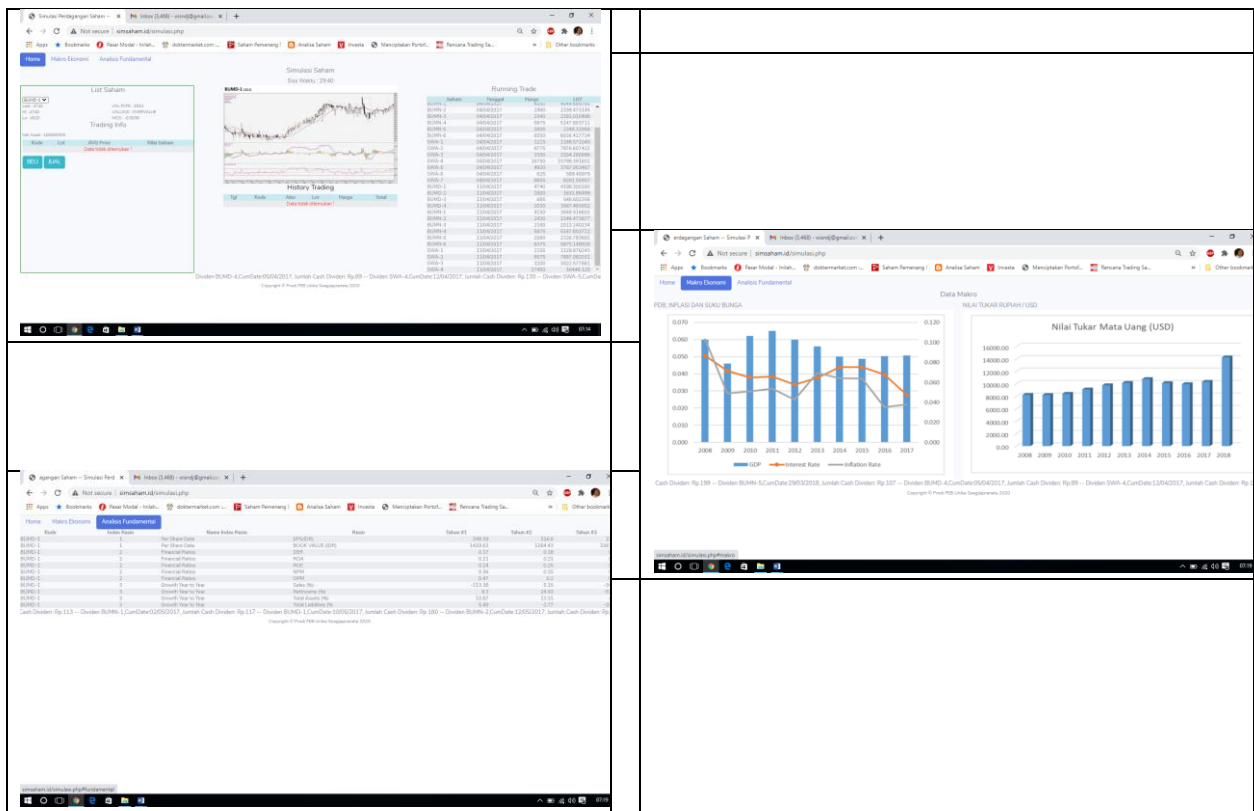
Simulasi Perdagangan Saham -- | Inbox (1,468) - wiendj@gmail.com

Not secure | simsaham.id/simulasi.php

Apps | Bookmarks | Pasar Modal - Inilah... | doktermarket.com ... | Saham Pemenang | Analisa Saham | Investa | Menciptakan Portof... | Rencana Trading Sa... | Other bookmarks

Home | Makro Ekonomi | Analisis Fundamental

Simulasi Saham
Sisa Waktu : 29:40

List Saham

Trading Info

| Kode | Lot | AVG Price | Nilai Saham |
|---|---|---|---|
| Data tidak ditemukan ! | | | |

BELI | JUAL

History Trading

| Tgl | Kode | Aksi | Lot | Harga | Total |
|---|---|---|---|---|---|
| Data tidak ditemukan ! | | | | | |

Running Trade

| Saham | Tanggal | Harga | LIST |
|---|---|---|---|

Dividen BUMD-4,CumDate:05/04/2017, Jumlah Cash Dividen: Rp.89 -- Dividen SWA-4,CumDate:12/04/2017, Jumlah Cash Dividen: Rp.130 -- Dividen SWA-5,CumDa

Copyright © Prodi PBS Unika Soegijapranata 2020

07:14

erdagangan Saham -- Simulasi P | Inbox (1,468) - wiendj@gmail.com

Not secure | simsaham.id/simulasi.php

Home | Makro Ekonomi | Analisis Fundamental

Data Makro

PDB, INFLASI DAN SUKU BUNGA

NILAI TUKAR RUPIAH / USD

Nilai Tukar Mata Uang (USD)

0.070 0.060 0.050 0.040 0.030 0.020 0.010 0.000

0.120 0.100 0.080 0.060 0.040 0.020 0.000

2008 2009 2010 2011 2012 2013 2014 2015 2016 2017

GDP | Interest Rate | Inflation Rate

16000.00 14000.00 12000.00 10000.00 8000.00 6000.00 4000.00 2000.00 0.00

2008 2009 2010 2011 2012 2013 2014 2015 2016 2017 2018

Cash Dividen: Rp.199 -- Dividen BUMN-5,CumDate:29/03/2018, Jumlah Cash Dividen: Rp.107 -- Dividen BUMD-4,CumDate:05/04/2017, Jumlah Cash Dividen: Rp.89 -- Dividen SWA-4,CumDate:12/04/2017, Jumlah Cash Dividen: Rp

Copyright © Prodi PBS Unika Soegijapranata 2020

simsaham.id/simulasi.php#makro

07:19

agangan Saham -- Simulasi Perd | Inbox (1,468) - wiendj@gmail.com

Not secure | simsaham.id/simulasi.php

Home | Makro Ekonomi | Analisis Fundamental

| Kode | Index Rasio | Nama Index Rasio | Rasio | Tahun #1 | Tahun #2 | Tahun #3 |
|---|---|---|---|---|---|---|
| BUMD-1 | 1 | Per Share Data | EPS(IDR) | 346.59 | 316.6 | |
| BUMD-1 | 1 | Per Share Data | BOOK VALUE (IDR) | 1433.61 | 1264.43 | |
| BUMD-1 | 2 | Financial Ratios | DER | 0.37 | 0.38 | |
| BUMD-1 | 2 | Financial Ratios | ROA | 0.21 | 0.23 | |
| BUMD-1 | 2 | Financial Ratios | ROE | 0.14 | 0.15 | |
| BUMD-1 | 2 | Financial Ratios | NPM | 0.36 | 0.35 | |
| BUMD-1 | 2 | Financial Ratios | OPM | 0.47 | 0.2 | |
| BUMD-1 | 3 | Growth Year to Year | Sales (%) | -153.38 | 0.35 | |
| BUMD-1 | 3 | Growth Year to Year | Netincome (%) | 9.1 | 14.93 | |
| BUMD-1 | 3 | Growth Year to Year | Total Assets (%) | 10.67 | 13.55 | |
| BUMD-1 | 3 | Growth Year to Year | Total Liabilities (%) | 6.49 | -1.77 | |

Cash Dividen: Rp.113 -- Dividen BUMN-1,CumDate:02/05/2017, Jumlah Cash Dividen: Rp.117 -- Dividen BUMD-1,CumDate:10/05/2017, Jumlah Cash Dividen: Rp.180 -- Dividen BUMN-2,CumDate:12/05/2017,

Copyright © Prodi PBS Unika Soegijapranata 2020

simsaham.id/simulasi.php#fundamental

07:19